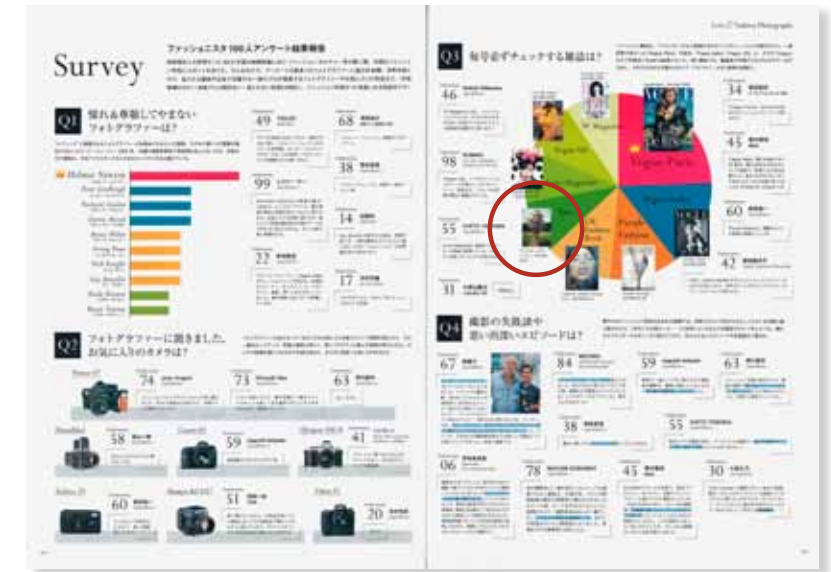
Survey

ファッショニスタ100人アンケート結果報告

Q1 憧れ&尊敬してやまないフォトグラファーは?

Helmut Newton
Peter Lindbergh
Richard Avedon
Steven Meisel
Bruce Weber
Irving Penn
Nick Knight
Jan Bermudo
Mario Testino

49
68
99
38
14
22
17

Q2 フォトグラファーに聞きました。お気に入りのカメラは?

74
73
63
58
59
41
60
51
20

Let's Fashion Photograph

Q3 毎号必ずチェックする雑誌は?

46
98
55
31
34
45
60
42

Vogue Paris
W Magazine
Vogue Italia
Purple Fashion

Q4 撮影の失敗談や思い出深いエピソードは?

67
84
59
63
38
55
06
78
45
30